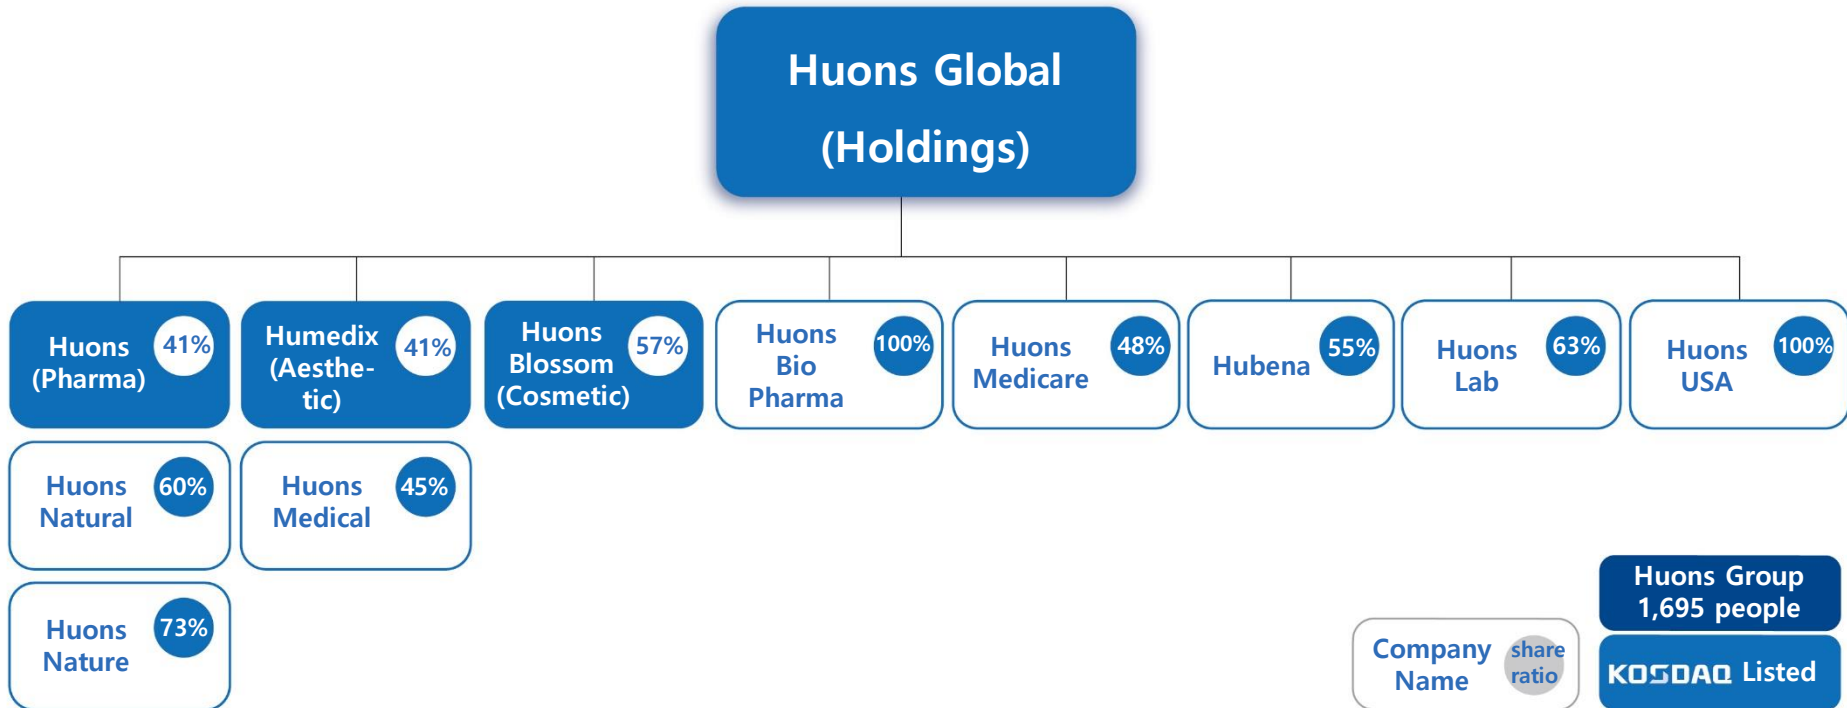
Huons Global
(Holdings)

Huons (Pharma) 41%

Humedix (Aesthetic) 41%

Huons Blossom (Cosmetic) 57%

Huons Bio Pharma 100%

Huons Medicare 48%

Hubena 55%

Huons Lab 63%

Huons USA 100%

Huons Natural 60%

Huons Medical 45%

Huons Nature 73%

Company Name share ratio

Huons Group 1,695 people

KOSDAQ Listed